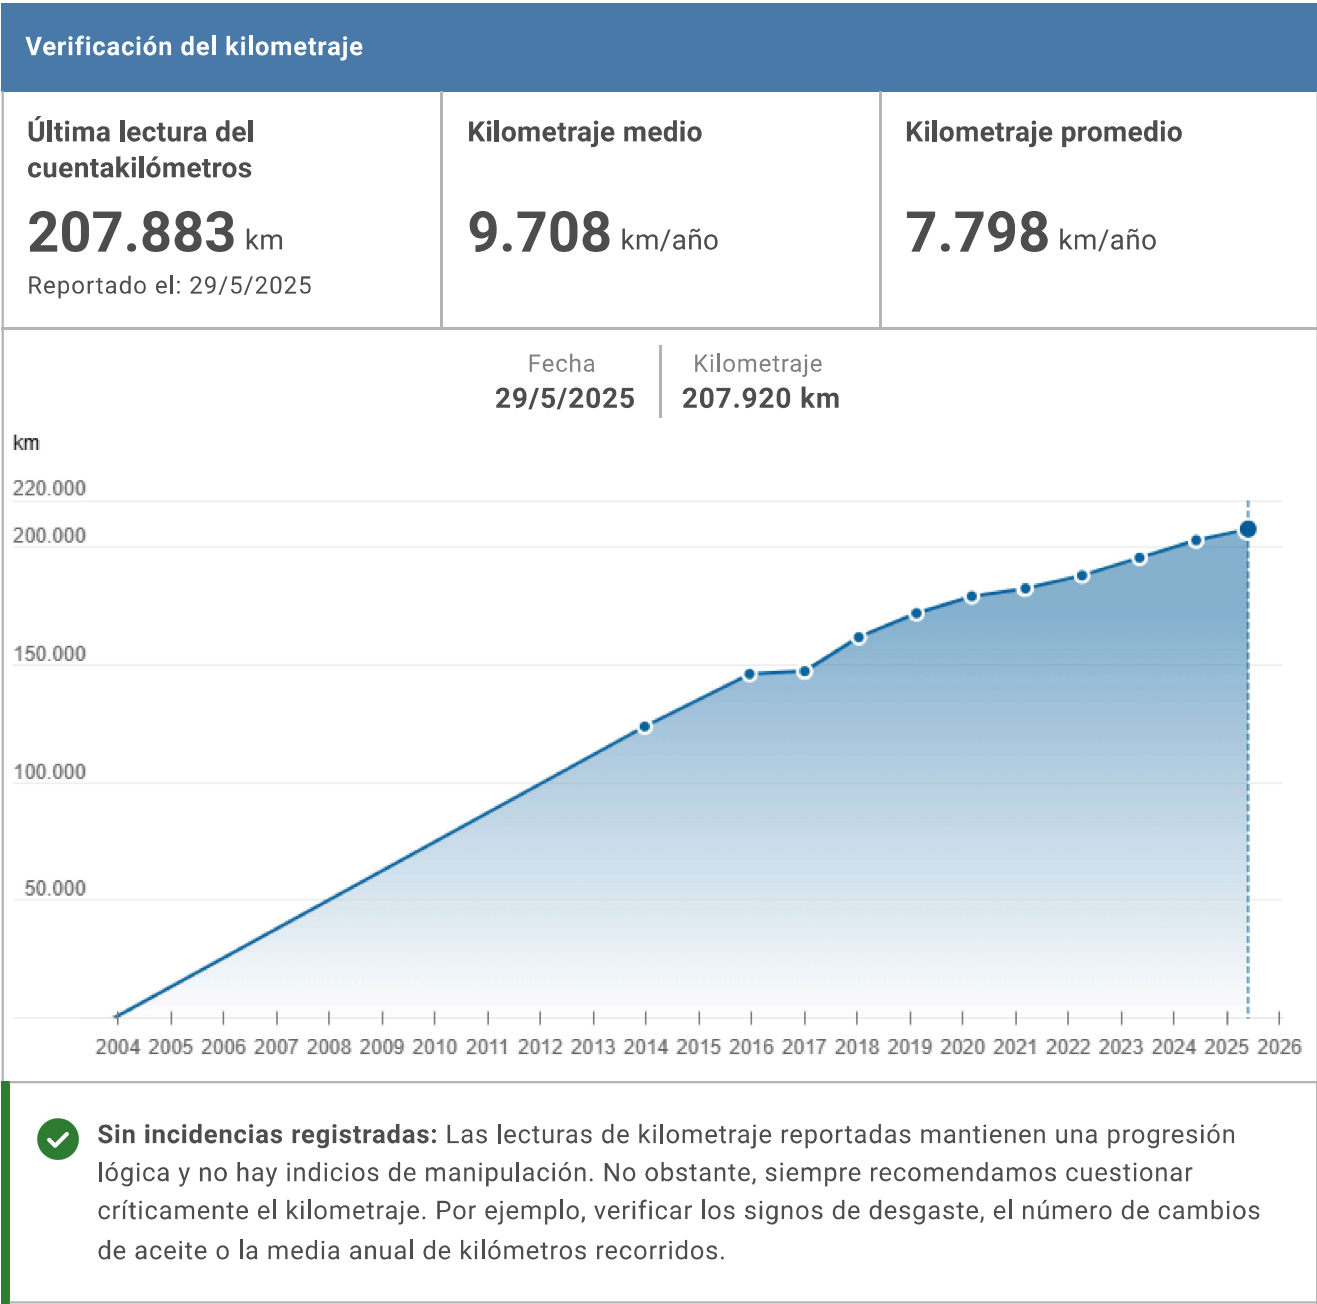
Verificación del kilometraje

Última lectura del cuentakilómetros

207.883 km

Reportado el: 29/5/2025

Kilometraje medio

9.708 km/año

Kilometraje promedio

7.798 km/año

Fecha
29/5/2025

Kilometraje
207.920 km

km

220.000
200.000
150.000
100.000
50.000

2004 2005 2006 2007 2008 2009 2010 2011 2012 2013 2014 2015 2016 2017 2018 2019 2020 2021 2022 2023 2024 2025 2026

Sin incidencias registradas: Las lecturas de kilometraje reportadas mantienen una progresión lógica y no hay indicios de manipulación. No obstante, siempre recomendamos cuestionar críticamente el kilometraje. Por ejemplo, verificar los signos de desgaste, el número de cambios de aceite o la media anual de kilómetros recorridos.